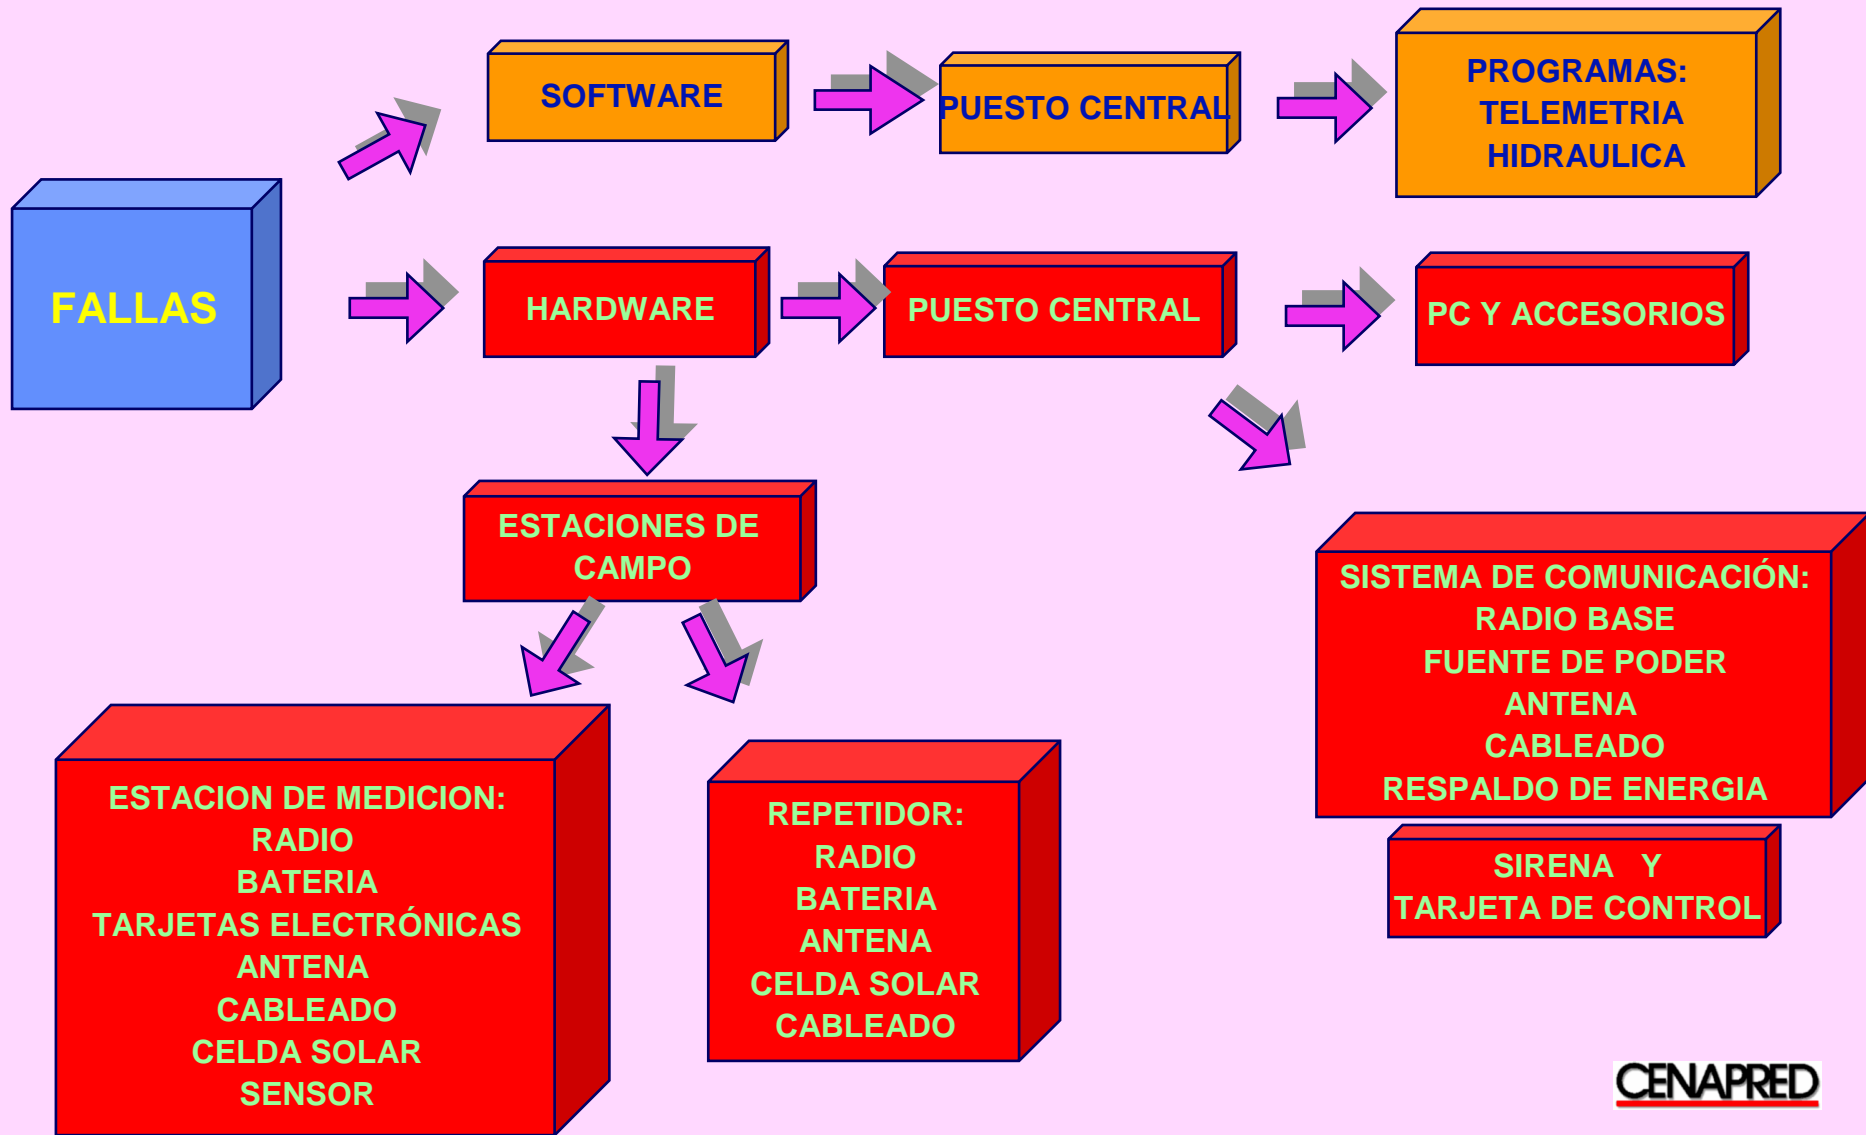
FALLAS

SOFTWARE

PUESTO CENTRAL

PROGRAMAS:
TELEMETRIA
HIDRAULICA

HARDWARE

PUESTO CENTRAL

PC Y ACCESORIOS

ESTACIONES DE CAMPO

SISTEMA DE COMUNICACIÓN:
RADIO BASE
FUENTE DE PODER
ANTENA
CABLEADO
RESPALDO DE ENERGIA

SIRENA Y
TARJETA DE CONTROL

ESTACION DE MEDICION:
RADIO
BATERIA
TARJETAS ELECTRÓNICAS
ANTENA
CABLEADO
CELDA SOLAR
SENSOR

REPETIDOR:
RADIO
BATERIA
ANTENA
CELDA SOLAR
CABLEADO

CENAPRED